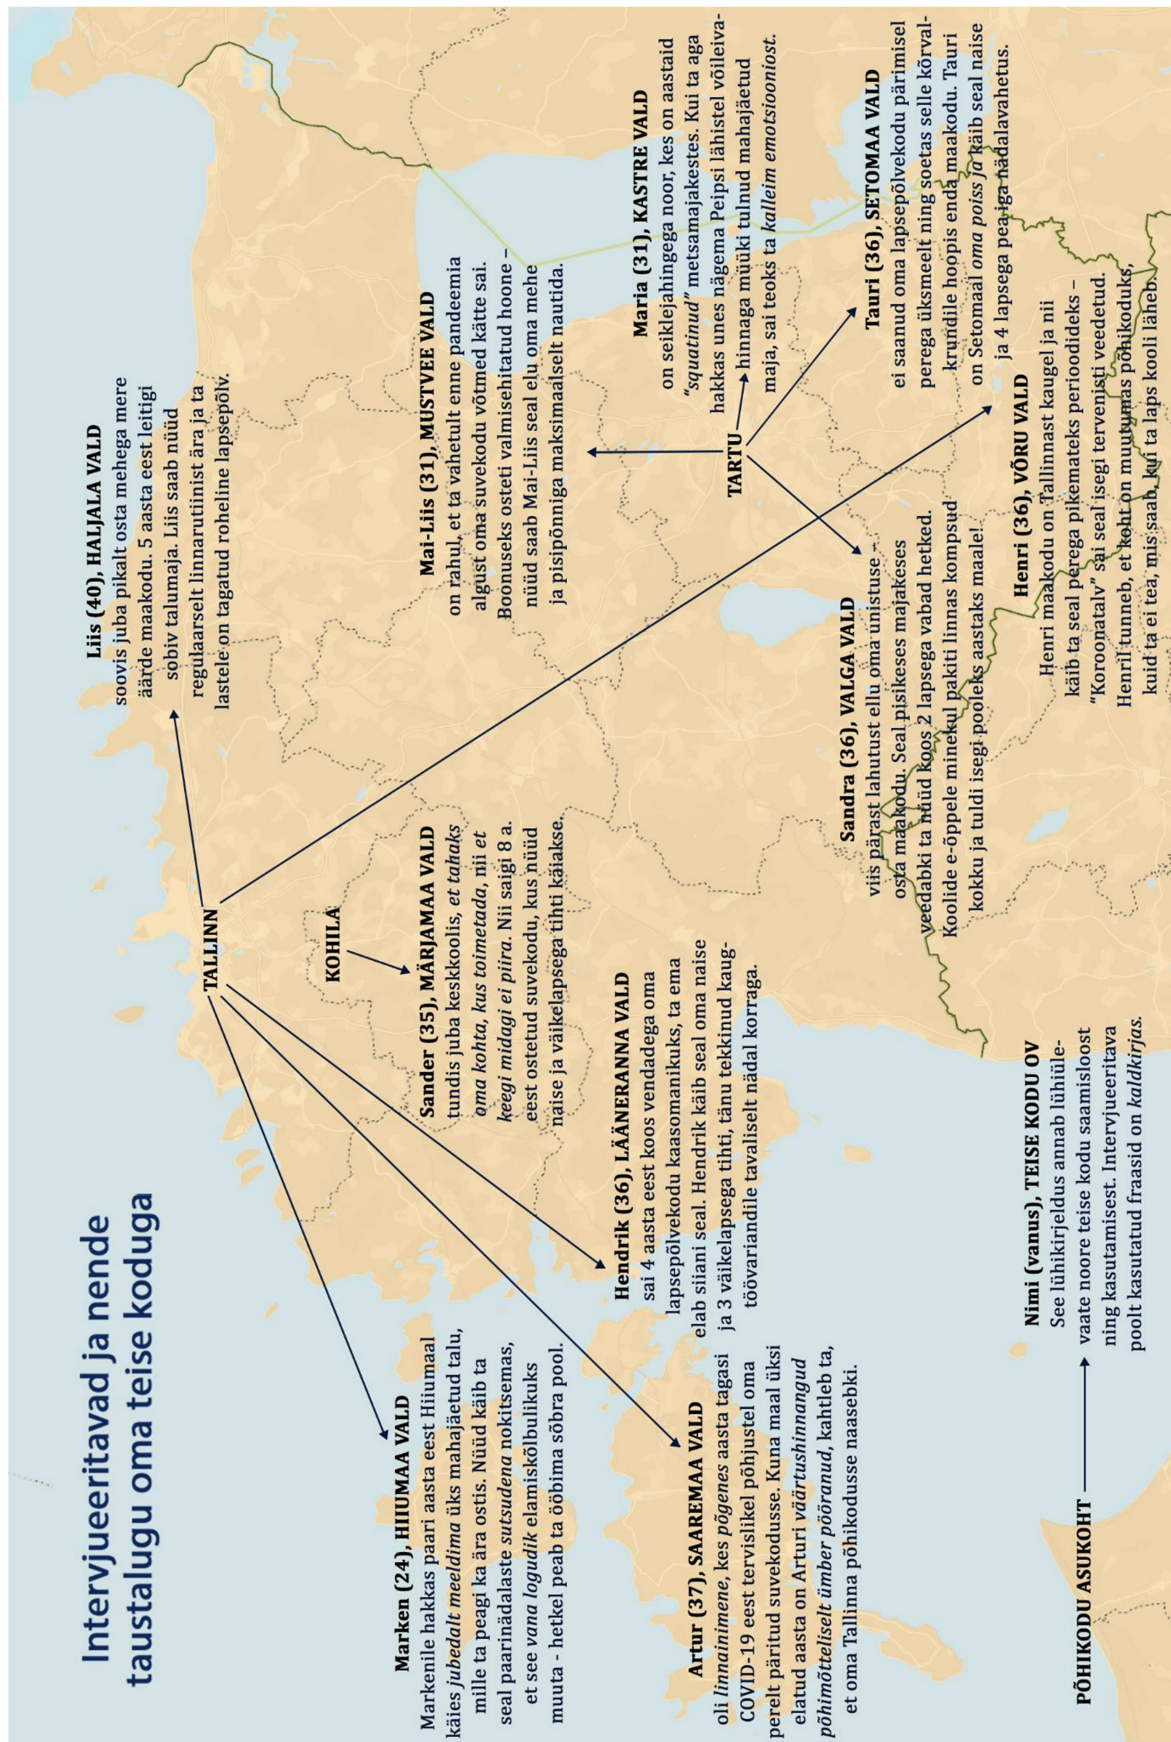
Intervjueeritavad ja nende taustalugu oma teise koduga

Marken (24), HIIUMAA VALD
Markenile hakkas paari aasta eest Hiiumaal käies *jubedalt meeldima* üks mahajäetud talu, mille ta peagi ka ära ostis. Nüüd käib ta seal paarinädalaste *sutsudena* nokitsemas, et see *vana logudik* elamiskõlbulikuks muuta - hetkel peab ta ööbima sõbra pool.

Artur (37), SAAREMAA VALD
oli *linnainimene*, kes *põgenes* aasta tagasi COVID-19 eest tervislikel põhjustel oma perelt päritud suvekodusse. Kuna maal üksi elatud aasta on Arturi *väärtushinnangud põhimõtteliselt ümber pööranud*, kahtleb ta, et oma Tallinna põhikodusse naasebki.

Hendrik (36), LÄÄNERANNA VALD
sai 4 aasta eest koos vendadega oma lapsepõlvekodu kaasomanikuks, ta ema elab siiani seal. Hendrik käib seal oma naise ja 3 väikelapsega tihti, tänu tekkinud kaugtöövariandile tavaliselt nädal korraga.

TALLINN

KOHILA

Sander (35), MÄRJAMAA VALD
tundis juba keskkoolis, *et tahaks oma kohta, kus toimetada*, nii *et keegi midagi ei piira*. Nii saigi 8 a. eest ostetud suvekodu, kus nüüd naise ja väikelapsega tihti käiakse.

Liis (40), HALJALA VALD
soovis juba pikalt osta mehega mere äärde maakodu. 5 aasta eest leitigi sobiv talumaja. Liis saab nüüd regulaarselt linnarutiinist ära ja ta lastele on tagatud roheline lapsepõlv.

Mai-Liis (31), MUSTVEE VALD
on rahul, et ta vahetult enne pandeemia algust oma suvekodu võtmed kätte sai. Boonuseks osteti valmisehitatud hoone – nüüd saab Mai-Liis seal elu oma mehe ja pisipõnniga maksimaalselt nautida.

Maria (31), KASTRE VALD
on seiklejahingega noor, kes on aastaid *"squatinud"* metsamajakestes. Kui ta aga hakkas unes nägema Peipsi lähistel võileivahinnaga müüki tulnud mahajäetud maja, sai teoks ta *kalleim emotsiooniost.*

TARTU

Tauri (36), SETOMAA VALD
ei saanud oma lapsepõlvekodu pärimisel perega üksmeelt ning soetas selle kõrvalkrundile hoopis enda maakodu. Tauri on Setomaal *oma poiss ja* käib seal naise ja 4 lapsega peaaegu nädalavahetus.

Sandra (36), VALGA VALD
viis pärast lahutust ellu oma unistuse – osta maakodu. Seal pisikeses majakeses veedabki ta nüüd koos 2 lapsega vabad hetked. Koolide e-õppele minekul pakiti linnas kompsud kokku ja tuldi isegi pooleks aastaks maale!

Henri (36), VÕRU VALD
Henri maakodu on Tallinnast kaugel ja nii käib ta seal perega pikemateks perioodideks – "Koroonatalv" sai seal isegi terveniisti veedetud. Henri tunneb, et koht on muutumas põhikoduks, kuid ta ei tea, mis saab, kui ta laps kooli läheb.

PÕHIKODU ASUKOHT ⟶ Nimi (vanus), TEISE KODU OV
See lühikirjeldus annab lühiülevaate noore teise kodu saamisloost ning kasutamisest. Intervjueeritava poolt kasutatud fraasid on *kaldkirjas.*